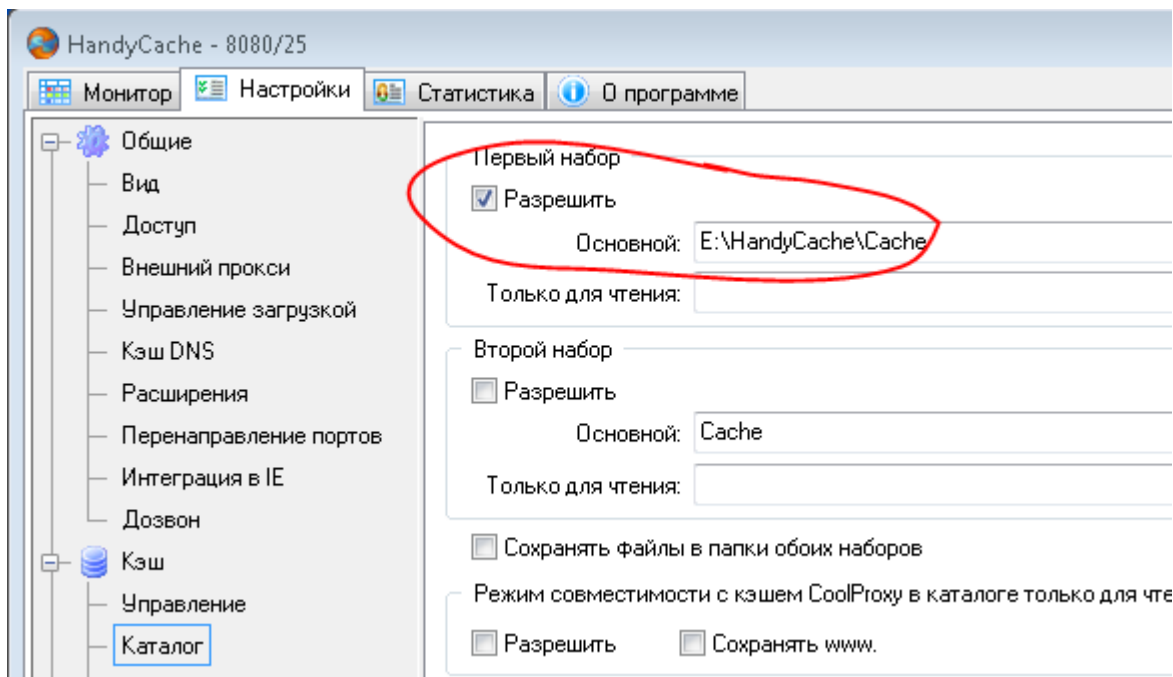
HandyCache - 8080/25

Монитор | Настройки | Статистика | О программе

Общие
Вид
Доступ
Внешний прокси
Управление загрузкой
Кэш DNS
Расширения
Перенаправление портов
Интеграция в IE
Дозвон
Кэш
Управление
Каталог

Первый набор
Разрешить
Основной: E:\HandyCache\Cache
Только для чтения:

Второй набор
Разрешить
Основной: Cache
Только для чтения:

Сохранять файлы в папки обоих наборов

Режим совместимости с кэшем CoolProxy в каталоге только для чте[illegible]
Разрешить
Сохранять www.